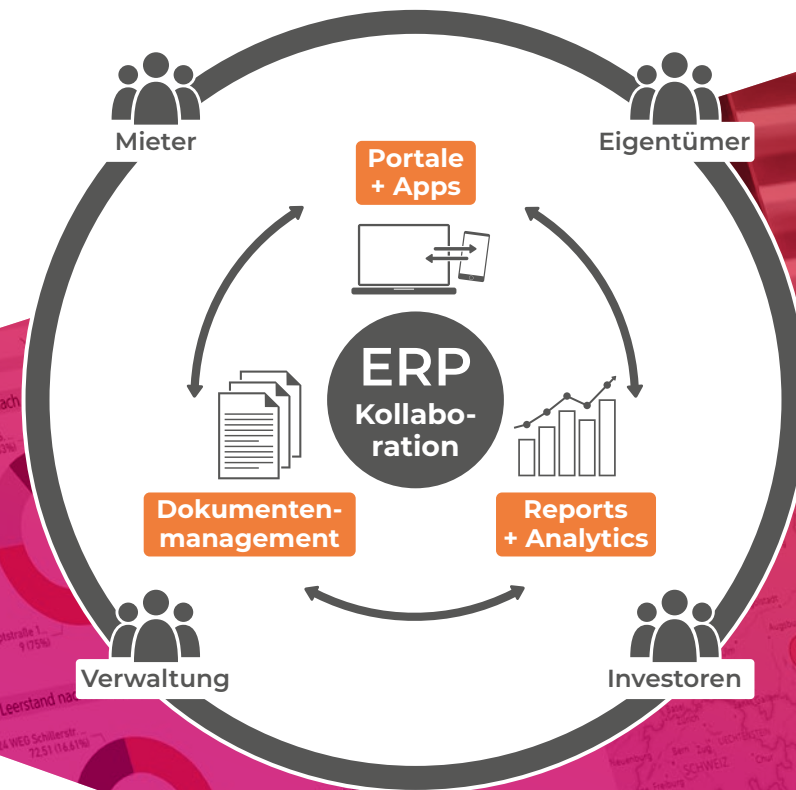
Mieter

Eigentümer

Portale + Apps

ERP
Kollaboration

Dokumentenmanagement

Reports + Analytics

Verwaltung

Investoren

ach

(3%)

ptstraße 1...
9 (75%)

Leerstand na

4 WEG Schillerstr...
72,51 (16,61%)

SCHWEIZ